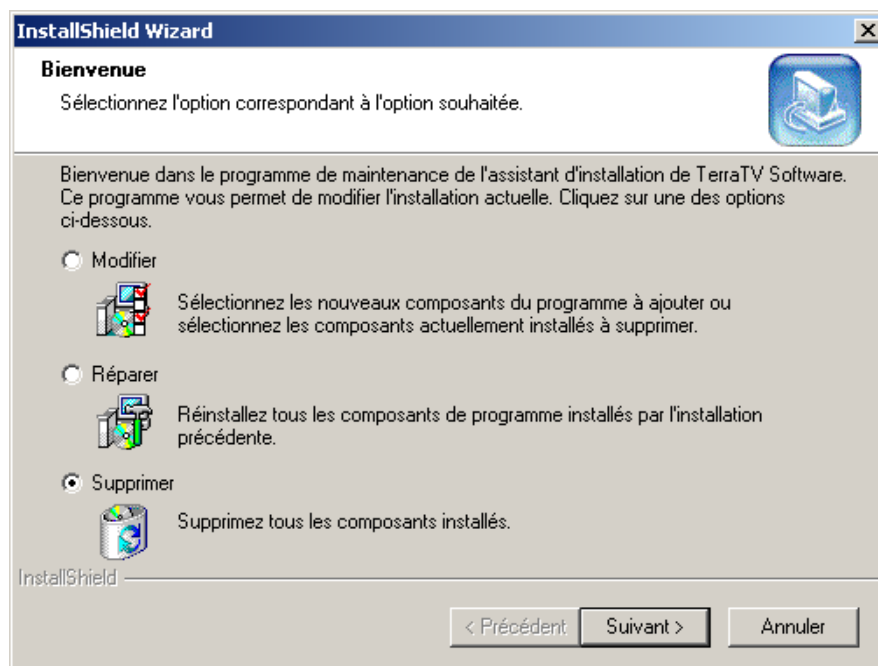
InstallShield Wizard

Bienvenue

Sélectionnez l'option correspondant à l'option souhaitée.

Bienvenue dans le programme de maintenance de l'assistant d'installation de TerraTV Software. Ce programme vous permet de modifier l'installation actuelle. Cliquez sur une des options ci-dessous.

Modifier

Sélectionnez les nouveaux composants du programme à ajouter ou sélectionnez les composants actuellement installés à supprimer.

Réparer

Réinstallez tous les composants de programme installés par l'installation précédente.

Supprimer

Supprimez tous les composants installés.

InstallShield

< Précédent
Suivant >
Annuler